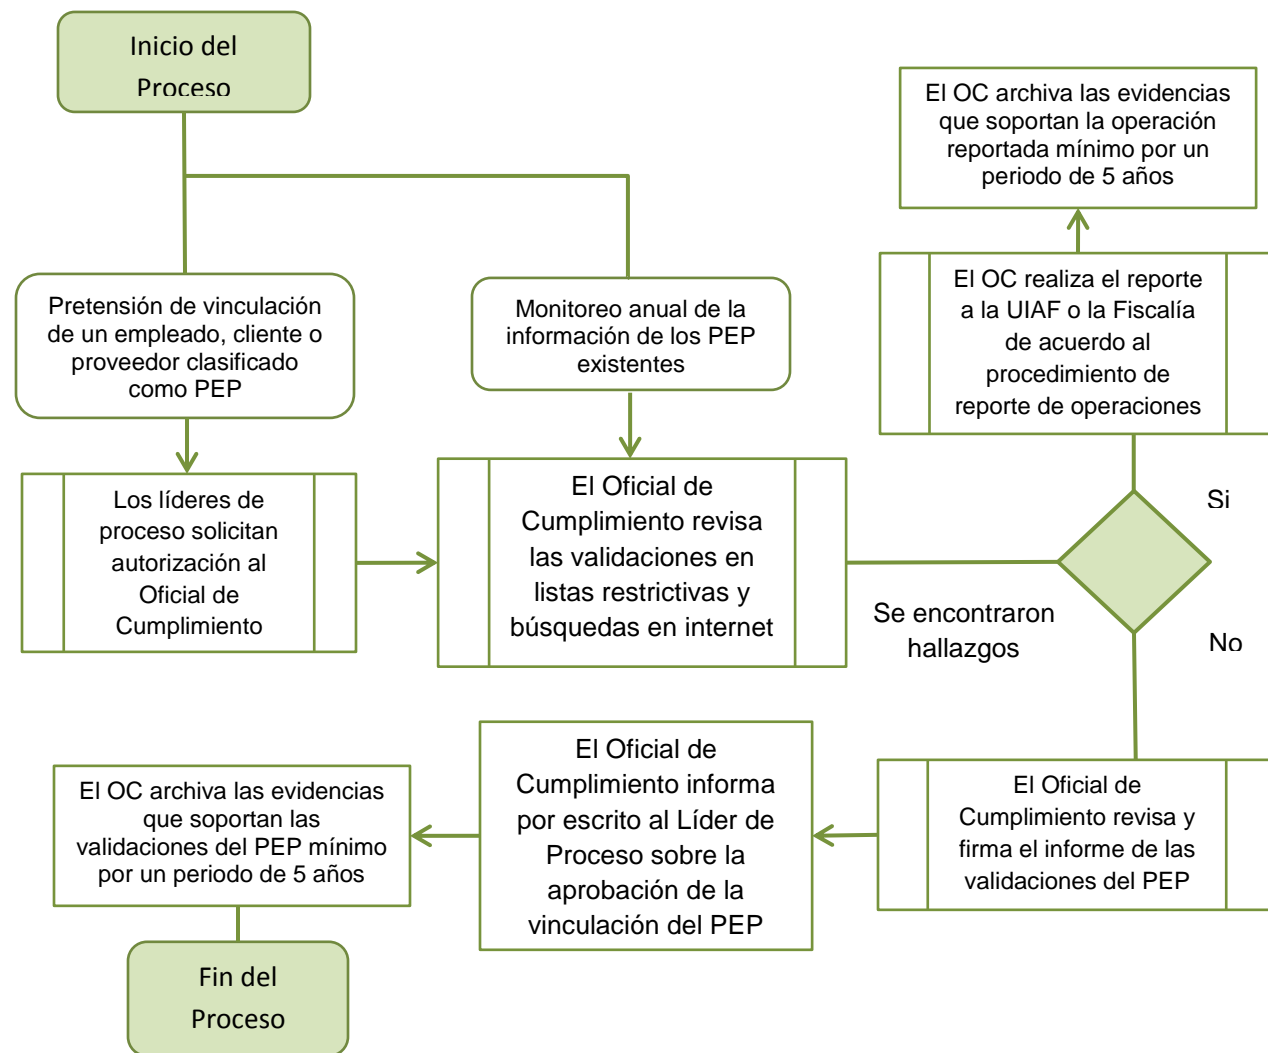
Inicio del Proceso

Pretensión de vinculación de un empleado, cliente o proveedor clasificado como PEP

Monitoreo anual de la información de los PEP existentes

El OC archiva las evidencias que soportan la operación reportada mínimo por un periodo de 5 años

El OC realiza el reporte a la UIAF o la Fiscalía de acuerdo al procedimiento de reporte de operaciones

Los líderes de proceso solicitan autorización al Oficial de Cumplimiento

El Oficial de Cumplimiento revisa las validaciones en listas restrictivas y búsquedas en internet

Si

Se encontraron hallazgos

No

El OC archiva las evidencias que soportan las validaciones del PEP mínimo por un periodo de 5 años

El Oficial de Cumplimiento informa por escrito al Líder de Proceso sobre la aprobación de la vinculación del PEP

El Oficial de Cumplimiento revisa y firma el informe de las validaciones del PEP

Fin del Proceso